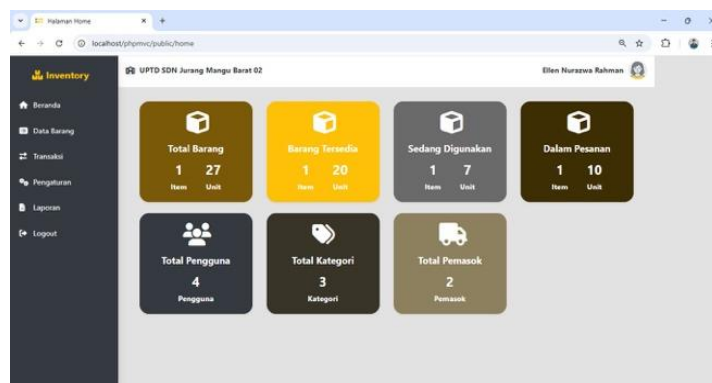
Halaman Home
localhost/phpmvc/public/home

Inventory
UPTD SDN Jurang Mangu Barat 02
Ellen Nurazwa Rahman

Beranda
Data Barang
Transaksi
Pengaturan
Laporan
Logout

Total Barang
1 Item 27 Unit

Barang Tersedia
1 Item 20 Unit

Sedang Digunakan
1 Item 7 Unit

Dalam Pesanan
1 Item 10 Unit

Total Pengguna
4
Pengguna

Total Kategori
3
Kategori

Total Pemasok
2
Pemasok